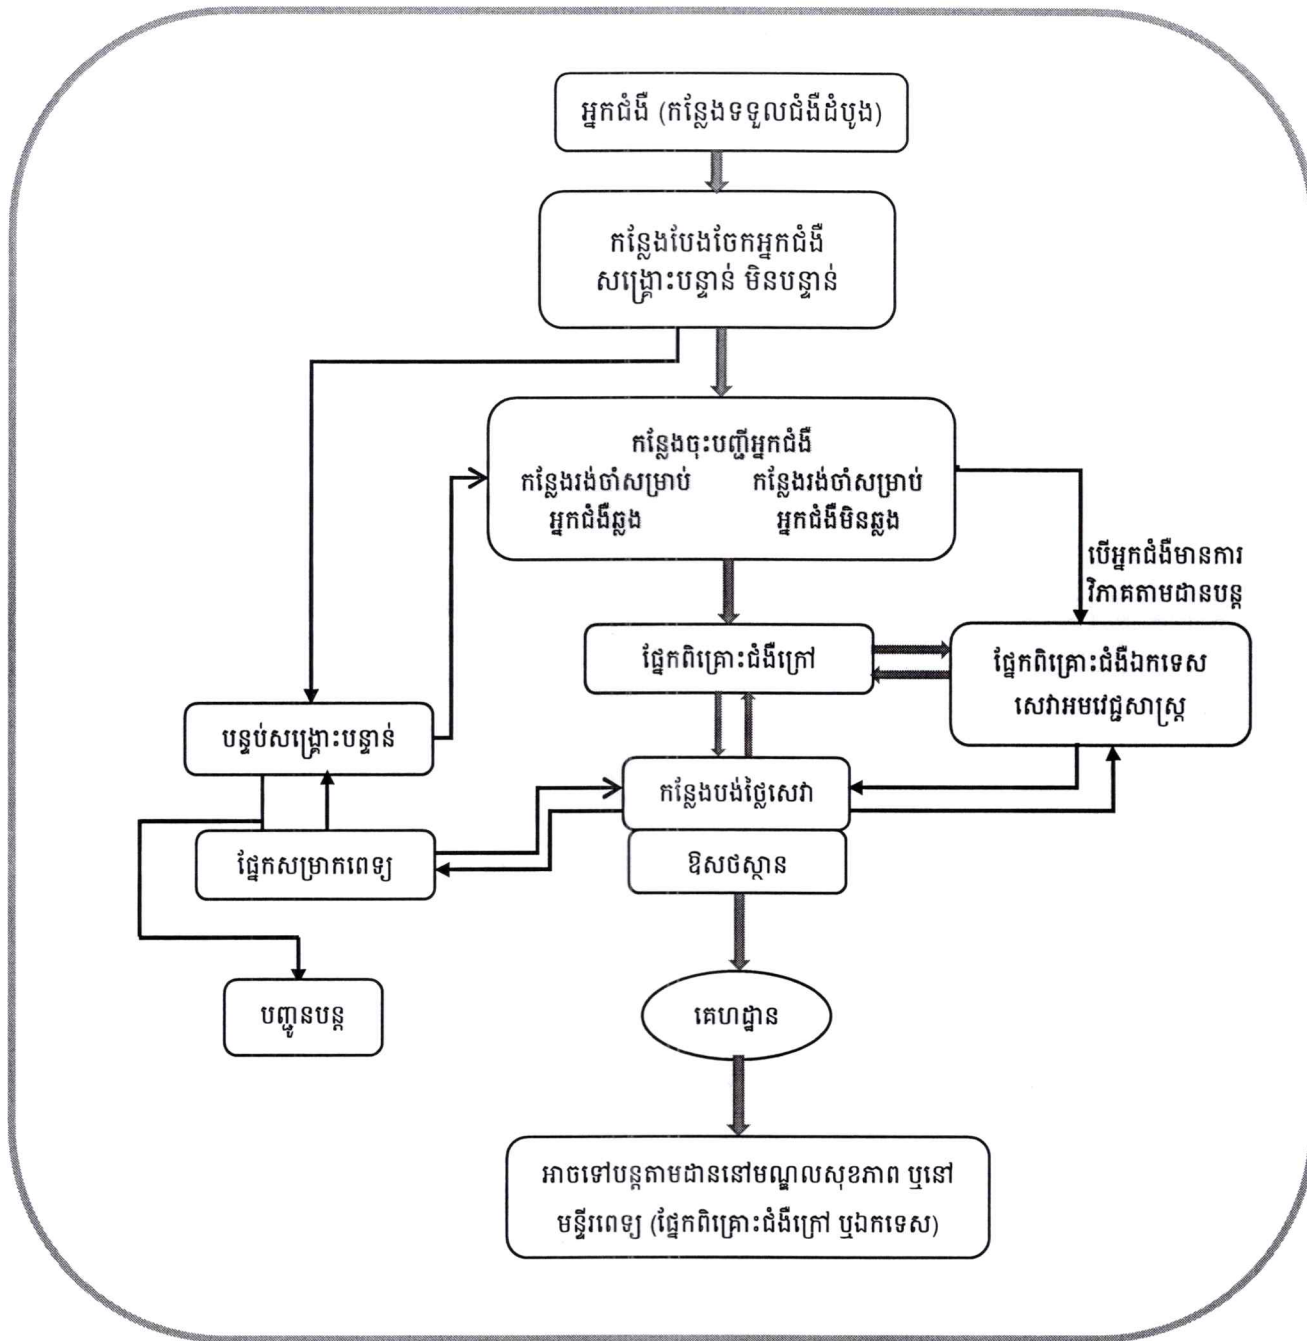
អ្នកជំងឺ (កន្លែងទទួលជំងឺដំបូង)

កន្លែងបែងចែកអ្នកជំងឺ
សង្គ្រោះបន្ទាន់ មិនបន្ទាន់

កន្លែងចុះបញ្ជីអ្នកជំងឺ
កន្លែងរង់ចាំសម្រាប់ អ្នកជំងឺឆ្លង
កន្លែងរង់ចាំសម្រាប់ អ្នកជំងឺមិនឆ្លង

បើអ្នកជំងឺមានការវិភាគតាមដានបន្ត

ផ្នែកពិគ្រោះជំងឺក្រៅ

ផ្នែកពិគ្រោះជំងឺឯកទេស សេវាអមវេជ្ជសាស្ត្រ

បន្ទប់សង្គ្រោះបន្ទាន់

កន្លែងបង់ថ្លៃសេវា

ផ្នែកសម្រាកពេទ្យ

ឱសថស្ថាន

បញ្ជូនបន្ត

គេហដ្ឋាន

អាចទៅបន្តតាមដាននៅមណ្ឌលសុខភាព ឬនៅមន្ទីរពេទ្យ (ផ្នែកពិគ្រោះជំងឺក្រៅ ឬឯកទេស)